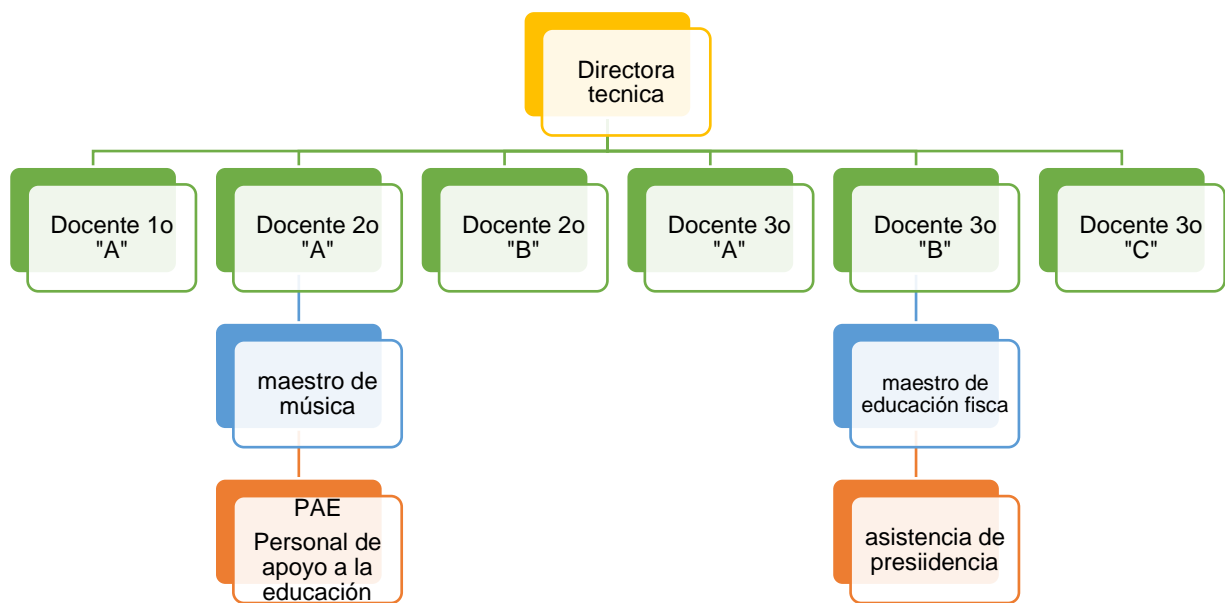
Directora tecnica

Docente 1o "A"

Docente 2o "A"

Docente 2o "B"

Docente 3o "A"

Docente 3o "B"

Docente 3o "C"

maestro de música

maestro de educación fisca

PAE
Personal de apoyo a la educación

asistencia de presiidencia